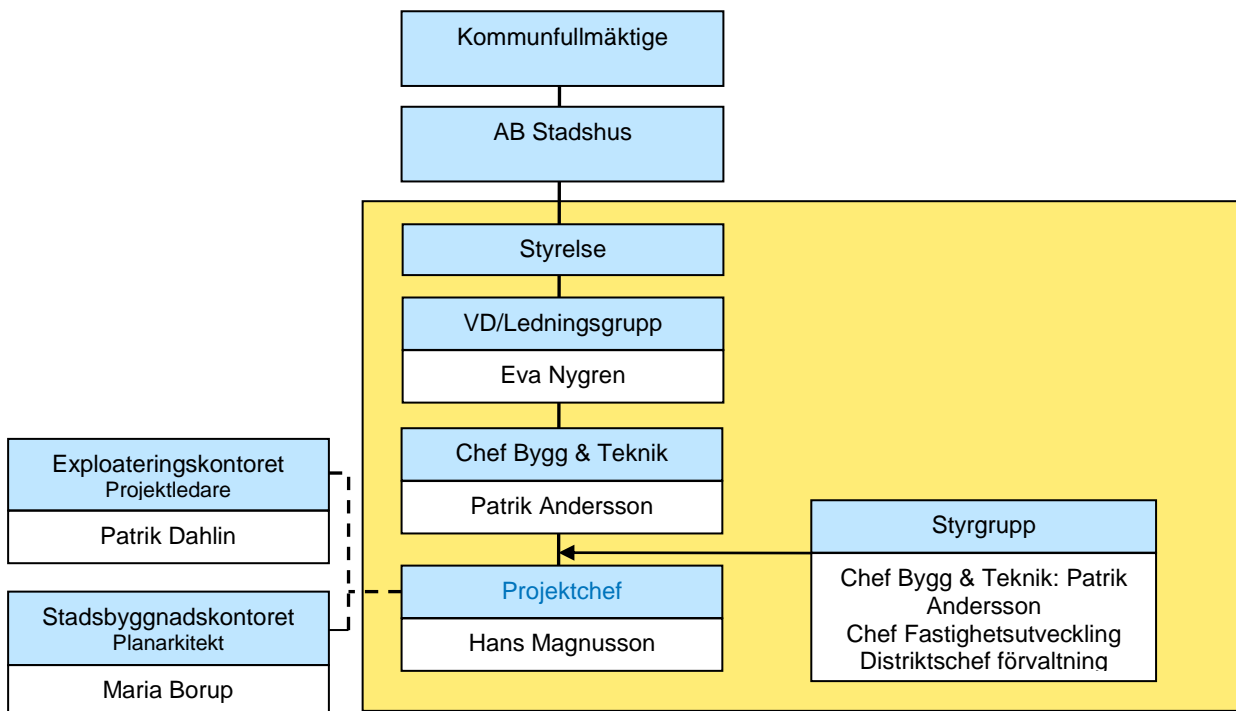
Kommunfullmäktige

AB Stadshus

Styrelse

VD/Ledningsgrupp

Eva Nygren

Chef Bygg & Teknik

Patrik Andersson

Exploateringskontoret
Projektledare

Patrik Dahlin

Styrgrupp

Chef Bygg & Teknik: Patrik Andersson
Chef Fastighetsutveckling
Distriktschef förvaltning

Projektchef

Hans Magnusson

Stadsbyggnadskontoret
Planarkitekt

Maria Borup